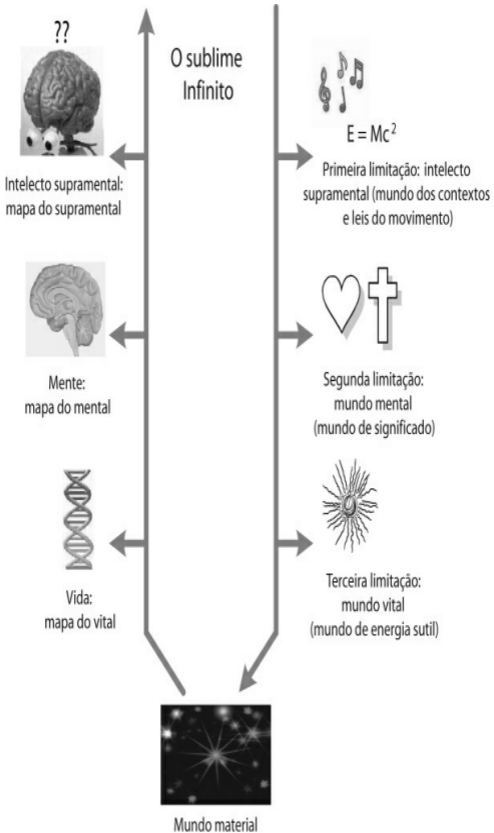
??

O sublime Infinito

$E = Mc^2$

Intelecto supramental: mapa do supramental

Primeira limitação: intelecto supramental (mundo dos contextos e leis do movimento)

Mente: mapa do mental

Segunda limitação: mundo mental (mundo de significado)

Vida: mapa do vital

Terceira limitação: mundo vital (mundo de energia sutil)

Mundo material